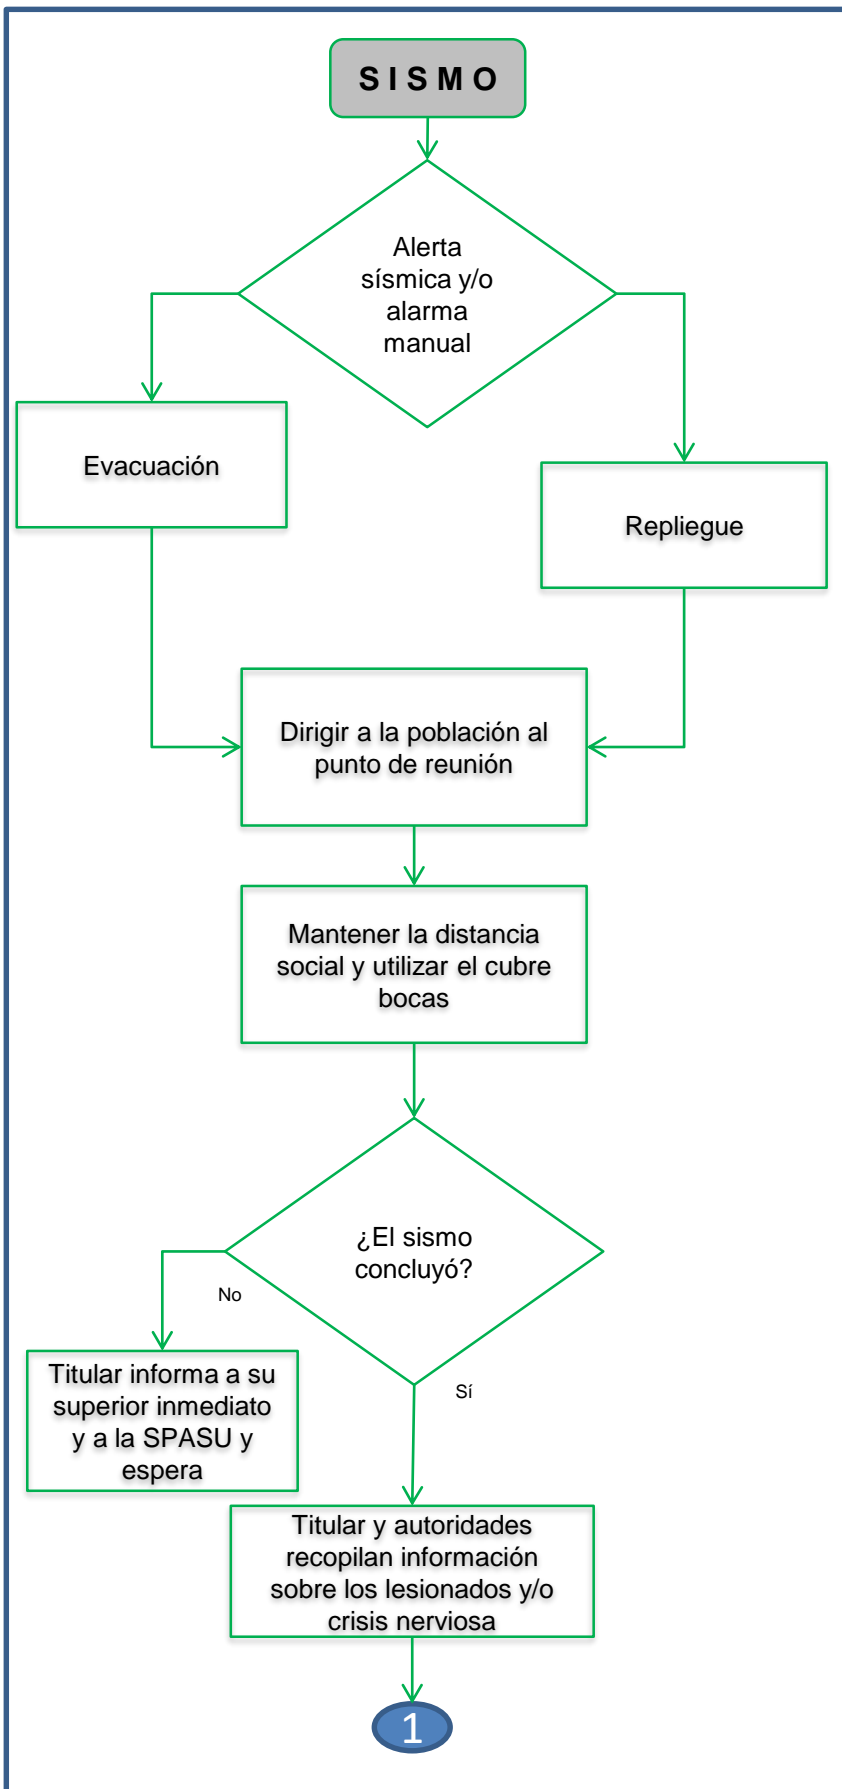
S I S M O

Alerta sísmica y/o alarma manual

Evacuación

Repliegue

Dirigir a la población al punto de reunión

Mantener la distancia social y utilizar el cubre bocas

¿El sismo concluyó?

No

Titular informa a su superior inmediato y a la SPASU y espera

Sí

Titular y autoridades recopilan información sobre los lesionados y/o crisis nerviosa

1